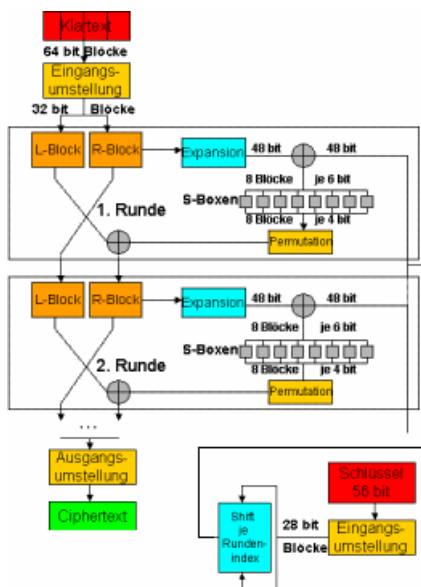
Klartext

64 bit Blöcke

Eingangsumstellung

32 bit Blöcke

L-Block

R-Block

Expansion

48 bit

48 bit

8 Blöcke

je 6 bit

S-Boxen

8 Blöcke

je 4 bit

1. Runde

Permutation

L-Block

R-Block

Expansion

48 bit

48 bit

8 Blöcke

je 6 bit

S-Boxen

8 Blöcke

je 4 bit

2. Runde

Permutation

...

Ausgangsumstellung

Ciphertext

Schlüssel 56 bit

Shift je Rundenindex

28 bit

Blöcke

Eingangsumstellung